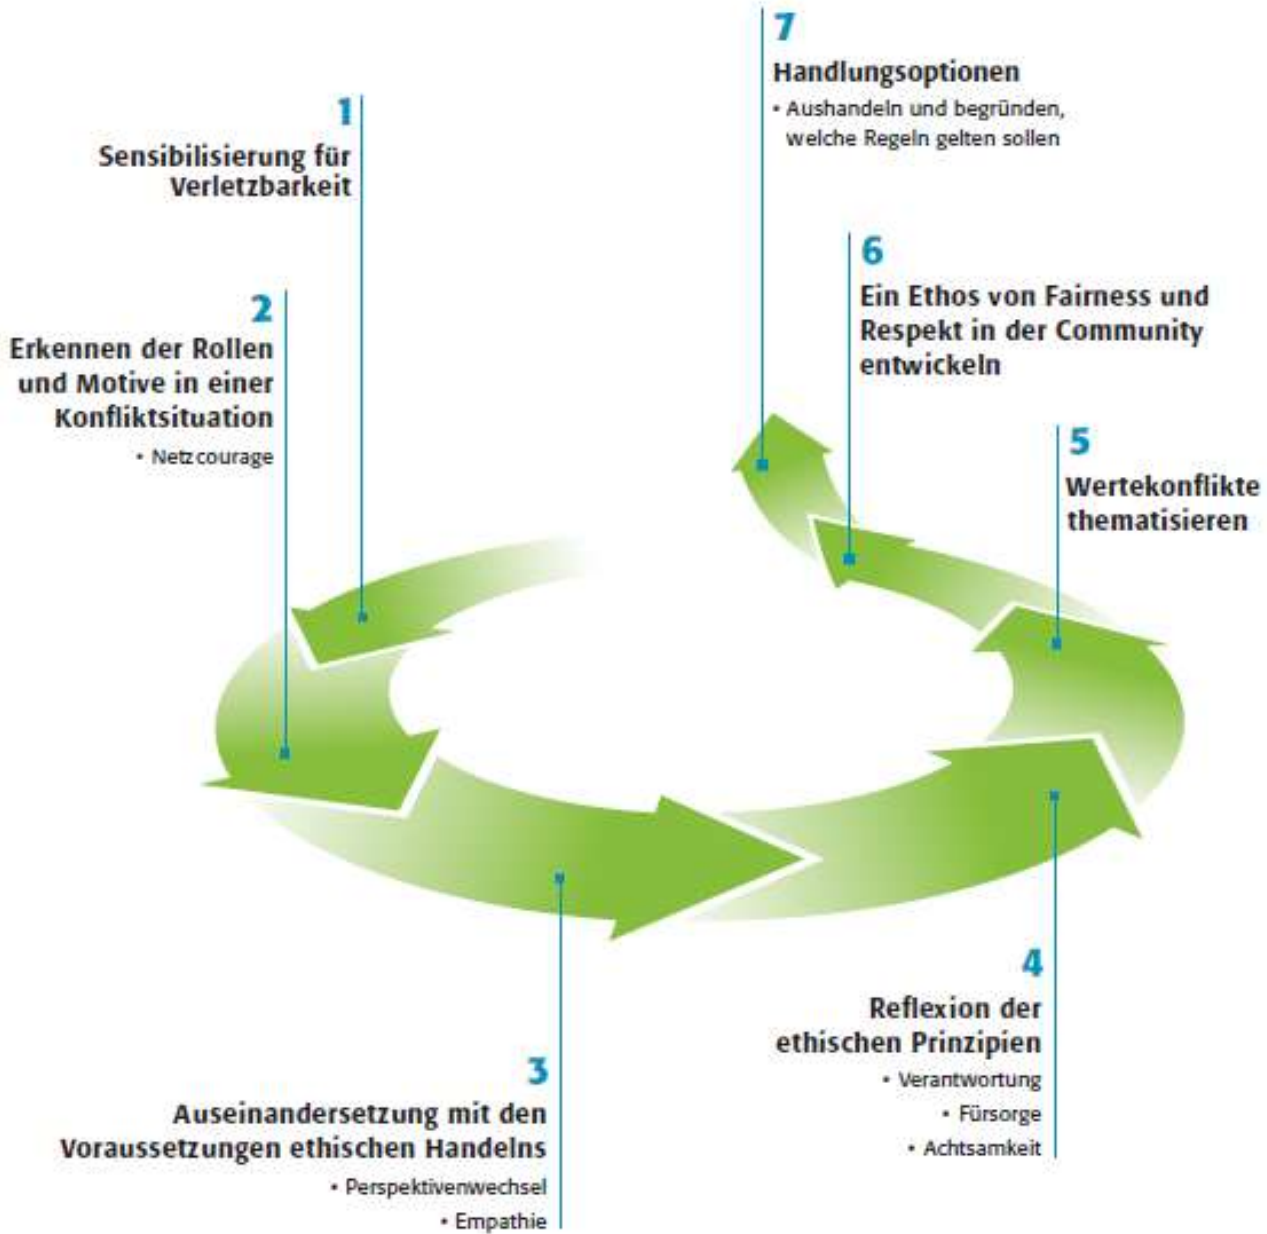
7
Handlungsoptionen
• Aushandeln und begründen, welche Regeln gelten sollen

1
Sensibilisierung für Verletzbarkeit

6
Ein Ethos von Fairness und Respekt in der Community entwickeln

2
Erkennen der Rollen und Motive in einer Konfliktsituation
• Netzcourage

5
Wertekonflikte thematisieren

4
Reflexion der ethischen Prinzipien
• Verantwortung
• Fürsorge
• Achtsamkeit

3
Auseinandersetzung mit den Voraussetzungen ethischen Handelns
• Perspektivenwechsel
• Empathie